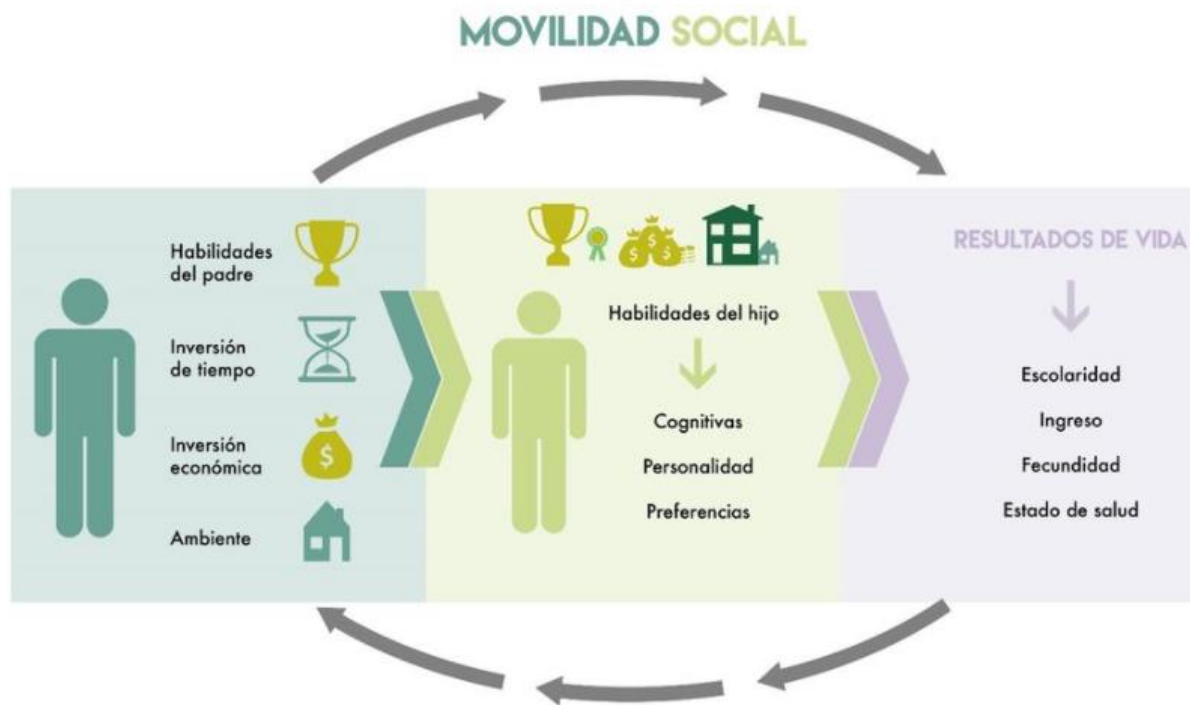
MOVILIDAD SOCIAL

Habilidades del padre

Inversión de tiempo

Inversión económica

Ambiente

$

Habilidades del hijo

Cognitivas

Personalidad

Preferencias

RESULTADOS DE VIDA

Escolaridad

Ingreso

Fecundidad

Estado de salud